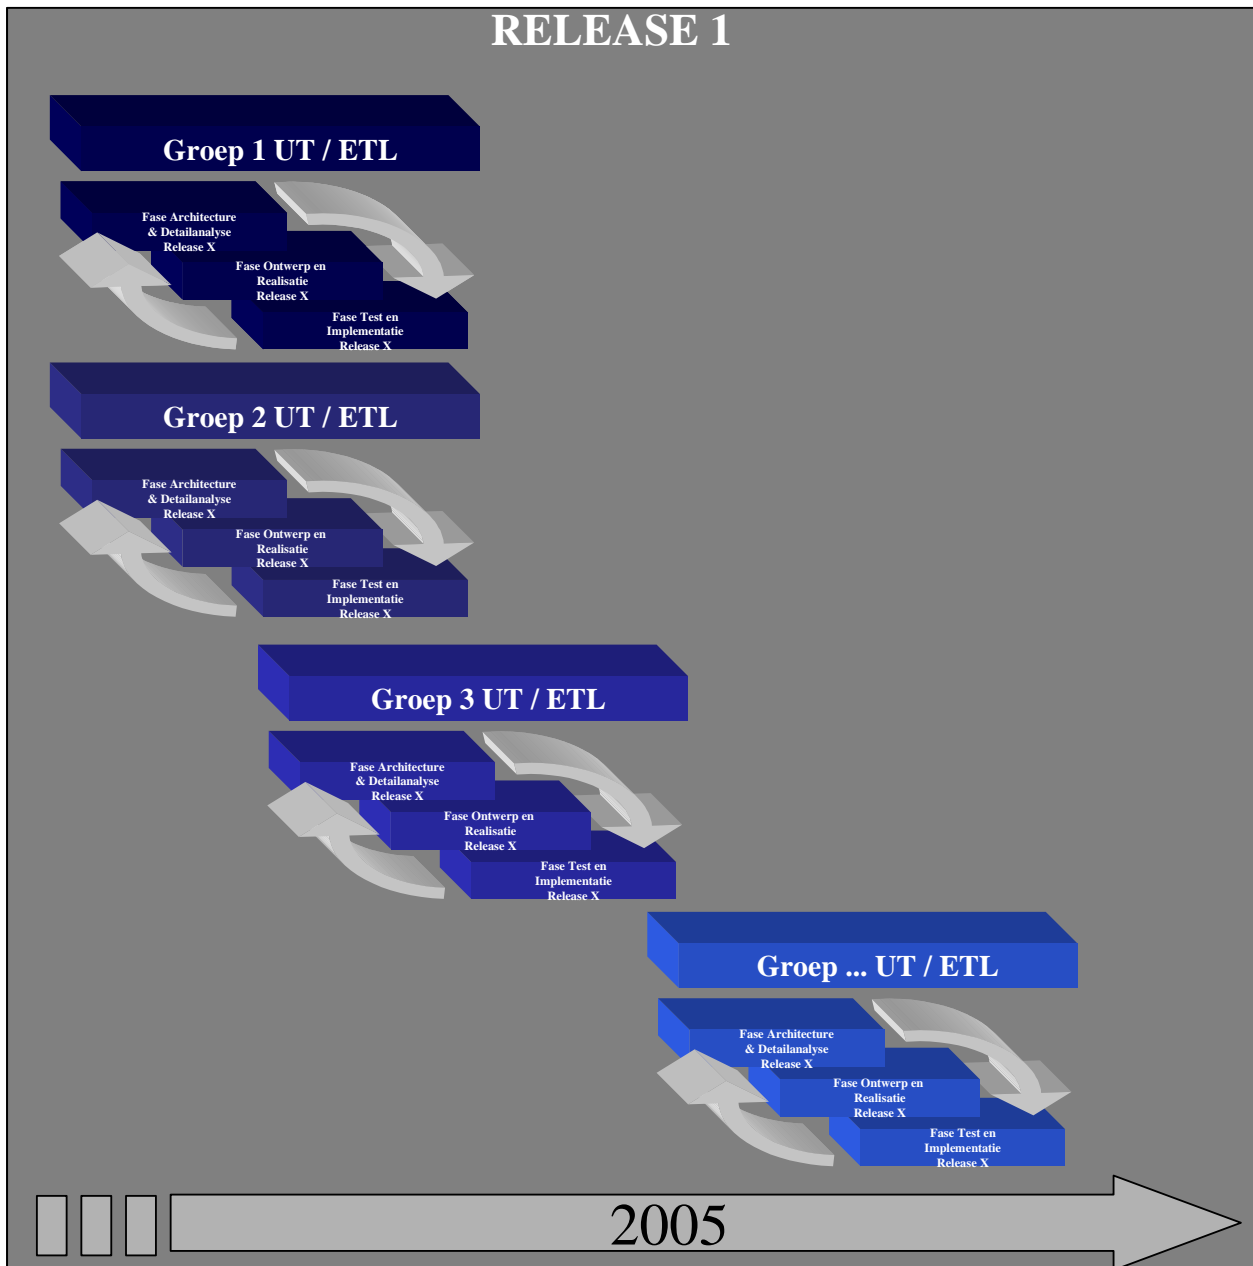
RELEASE 1

Groep 1 UT / ETL

Fase Architecture & Detailanalyse Release X

Fase Ontwerp en Realisatie Release X

Fase Test en Implementatie Release X

Groep 2 UT / ETL

Fase Architecture & Detailanalyse Release X

Fase Ontwerp en Realisatie Release X

Fase Test en Implementatie Release X

Groep 3 UT / ETL

Fase Architecture & Detailanalyse Release X

Fase Ontwerp en Realisatie Release X

Fase Test en Implementatie Release X

Groep ... UT / ETL

Fase Architecture & Detailanalyse Release X

Fase Ontwerp en Realisatie Release X

Fase Test en Implementatie Release X

2005